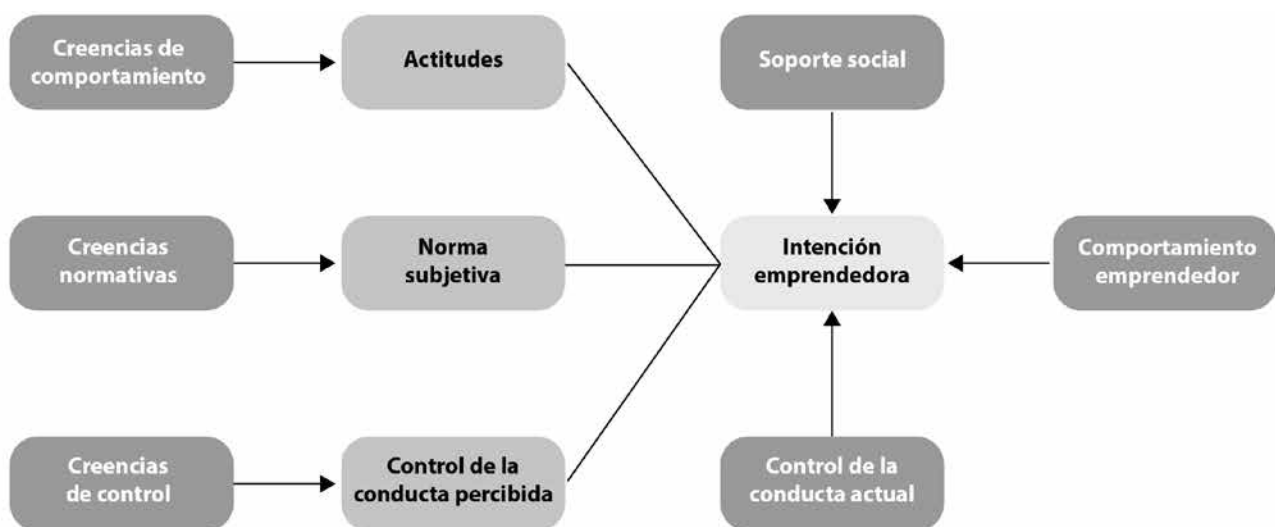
Creencias de comportamiento

Actitudes

Soporte social

Creencias normativas

Norma subjetiva

Intención emprendedora

Comportamiento emprendedor

Creencias de control

Control de la conducta percibida

Control de la conducta actual